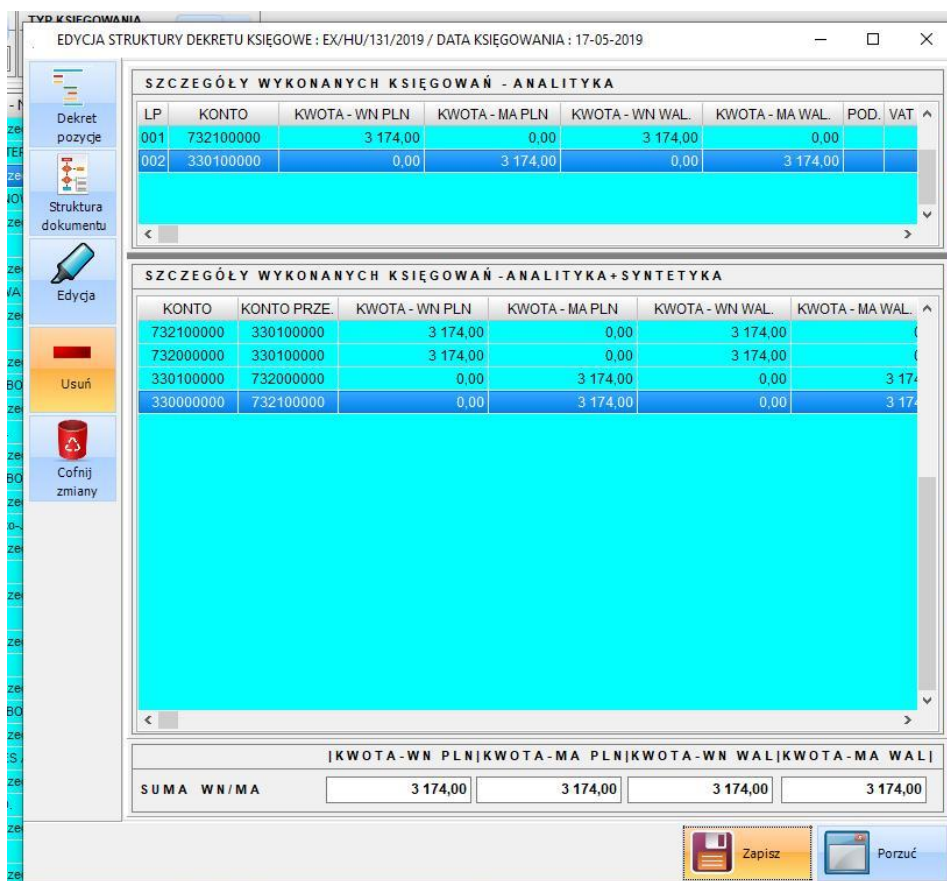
TYP KSIEGOWANIA

EDYCJA STRUKTURY DEKRETU KSIĘGOWE : EX/HU/131/2019 / DATA KSIĘGOWANIA : 17-05-2019

Dekret pozycje

Struktura dokumentu

Edycja

Usuń

Cofnij zmiany

SZCZEGÓŁY WYKONANYCH KSIĘGOWAŃ - ANALITYKA

| LP | KONTO | KWOTA - WN PLN | KWOTA - MA PLN | KWOTA - WN WAL. | KWOTA - MA WAL. | POD. | VAT |
|---|---|---|---|---|---|---|---|
| 001 | 732100000 | 3 174,00 | 0,00 | 3 174,00 | 0,00 | | |
| 002 | 330100000 | 0,00 | 3 174,00 | 0,00 | 3 174,00 | | |

SZCZEGÓŁY WYKONANYCH KSIĘGOWAŃ - ANALITYKA + SYNTETYKA

| KONTO | KONTO PRZE. | KWOTA - WN PLN | KWOTA - MA PLN | KWOTA - WN WAL. | KWOTA - MA WAL. |
|---|---|---|---|---|---|
| 732100000 | 330100000 | 3 174,00 | 0,00 | 3 174,00 | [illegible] |
| 732000000 | 330100000 | 3 174,00 | 0,00 | 3 174,00 | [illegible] |
| 330100000 | 732000000 | 0,00 | 3 174,00 | 0,00 | 3 17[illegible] |
| 330000000 | 732100000 | 0,00 | 3 174,00 | 0,00 | 3 17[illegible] |

|KWOTA-WN PLN|KWOTA-MA PLN|KWOTA-WN WAL|KWOTA-MA WAL|

SUMA WN/MA 3 174,00 3 174,00 3 174,00 3 174,00

Zapisz

Porzuć